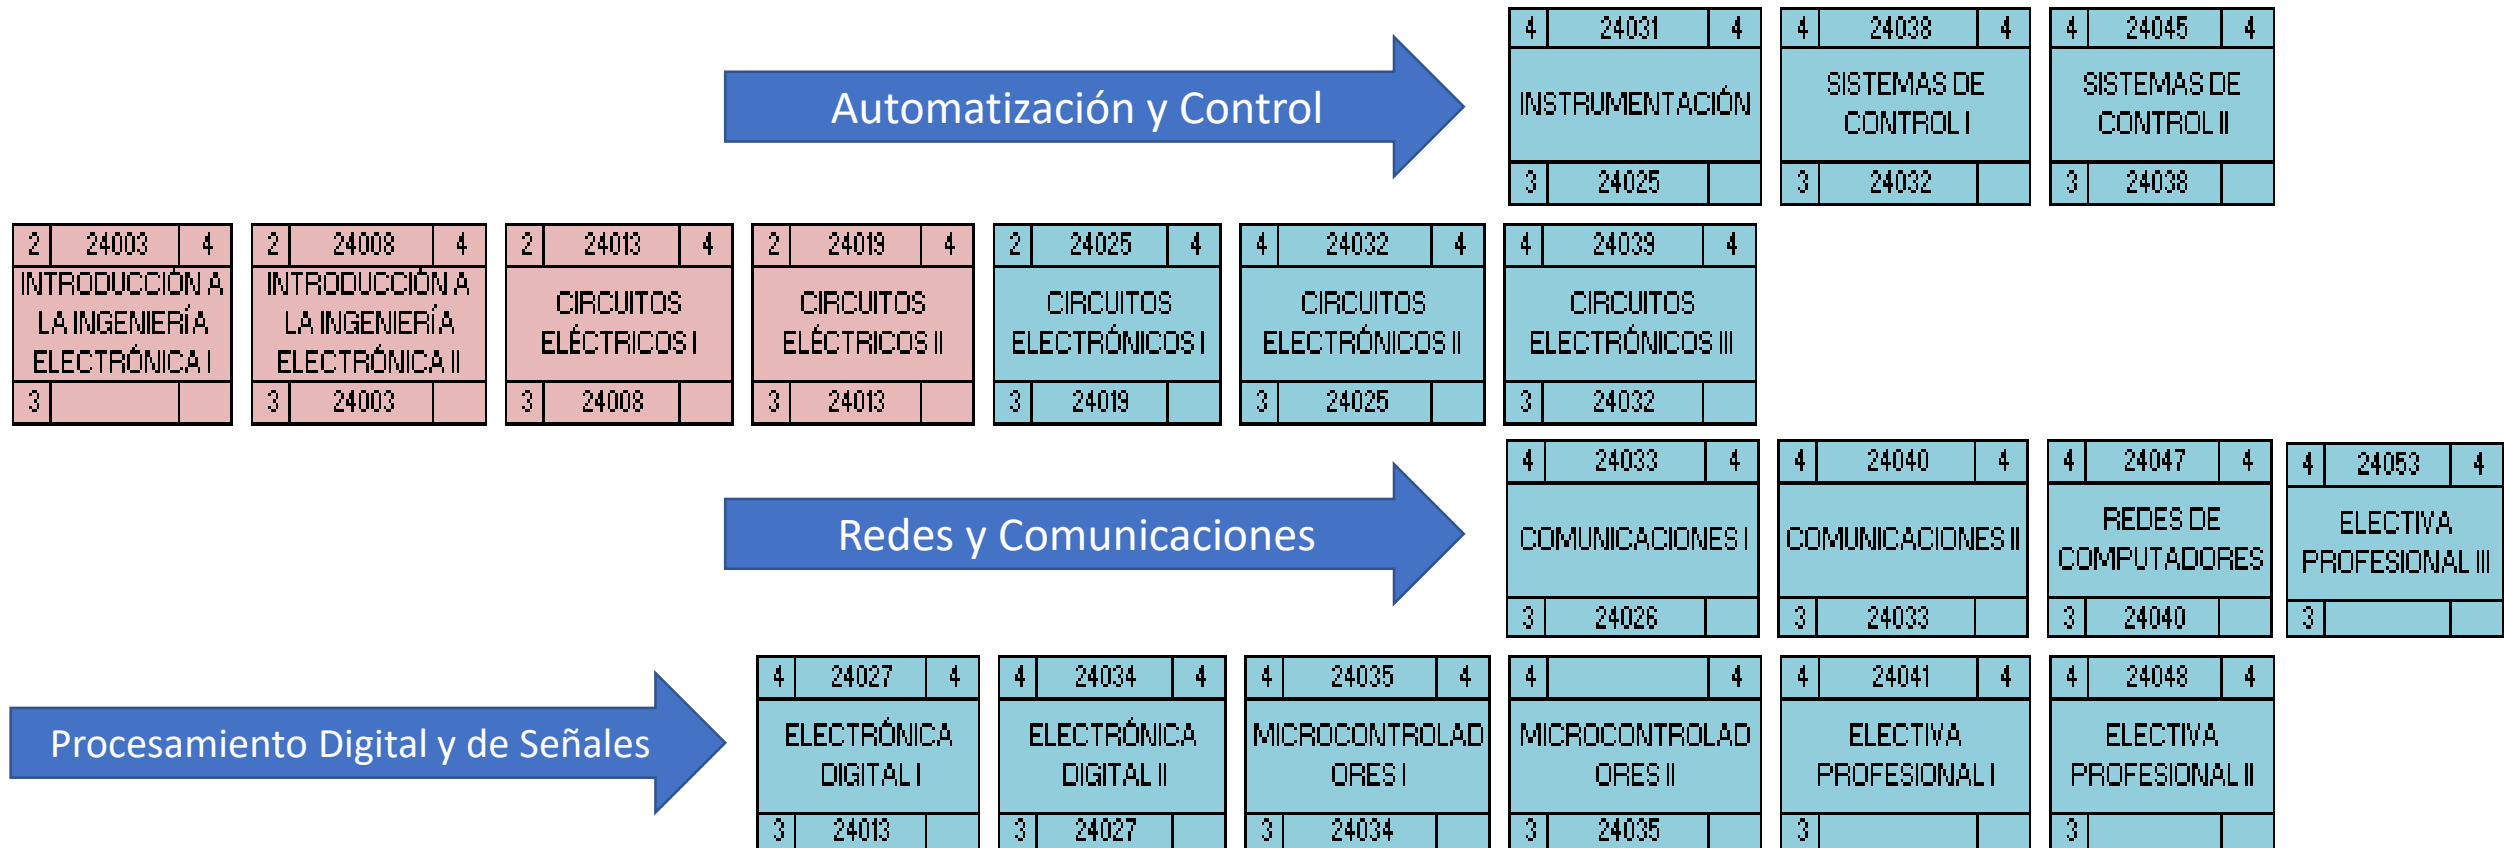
Automatización y Control

4 | 24031 | 4
INSTRUMENTACIÓN
3 | 24025 |

4 | 24038 | 4
SISTEMAS DE CONTROL I
3 | 24032 |

4 | 24045 | 4
SISTEMAS DE CONTROL II
3 | 24038 |

2 | 24003 | 4
INTRODUCCIÓN A LA INGENIERÍA ELECTRÓNICA I
3 | |

2 | 24008 | 4
INTRODUCCIÓN A LA INGENIERÍA ELECTRÓNICA II
3 | 24003 |

2 | 24013 | 4
CIRCUITOS ELÉCTRICOS I
3 | 24008 |

2 | 24019 | 4
CIRCUITOS ELÉCTRICOS II
3 | 24013 |

2 | 24025 | 4
CIRCUITOS ELECTRÓNICOS I
3 | 24019 |

4 | 24032 | 4
CIRCUITOS ELECTRÓNICOS II
3 | 24025 |

4 | 24039 | 4
CIRCUITOS ELECTRÓNICOS III
3 | 24032 |

Redes y Comunicaciones

4 | 24033 | 4
COMUNICACIONES I
3 | 24026 |

4 | 24040 | 4
COMUNICACIONES II
3 | 24033 |

4 | 24047 | 4
REDES DE COMPUTADORES
3 | 24040 |

4 | 24053 | 4
ELECTIVA PROFESIONAL III
3 | |

Procesamiento Digital y de Señales

4 | 24027 | 4
ELECTRÓNICA DIGITAL I
3 | 24013 |

4 | 24034 | 4
ELECTRÓNICA DIGITAL II
3 | 24027 |

4 | 24035 | 4
MICROCONTROLADORES I
3 | 24034 |

4 | | 4
MICROCONTROLADORES II
3 | 24035 |

4 | 24041 | 4
ELECTIVA PROFESIONAL I
3 | |

4 | 24048 | 4
ELECTIVA PROFESIONAL II
3 | |